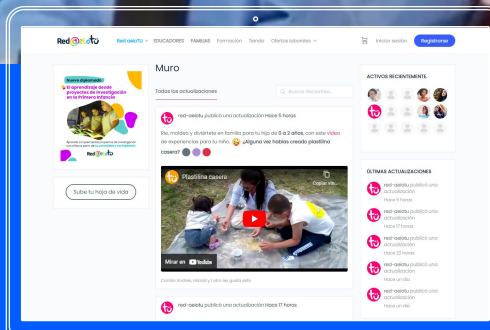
Red@elatu Red aeioTu EDUCADORES FAMILIAS Formación Tienda Ofertas laborales Iniciar sesión Registrarse

Nuevo diplomado: El aprendizaje desde proyectos de investigación en la Primera infancia

Aprende a implementar proyectos de investigación con niños/as para que su curiosidad no se detenga

Red@elatu

Sube tu hoja de vida

Muro

Todas las actualizaciones

Buscar Recientes...

red-aeiotu publicó una actualización Hace 5 horas

Ríe, moldea y diviértete en familia para tu hijo de 0 a 2 años, con este video de experiencias para tu niño. ¿Alguna vez habías creado plastilina casera?

Plastilina casera

Copiar vín...

Mirar en YouTube

Cambio Andrea, Alejandro y 1 otro les gusta esto

red-aeiotu publicó una actualización Hace 17 horas

ACTIVOS RECIENTEMENTE

ÚLTIMAS ACTUALIZACIONES

red-aeiotu publicó una actualización Hace 5 horas

red-aeiotu publicó una actualización Hace 17 horas

red-aeiotu publicó una actualización Hace 22 horas

red-aeiotu publicó una actualización Hace 1 día

red-aeiotu publicó una actualización Hace un día